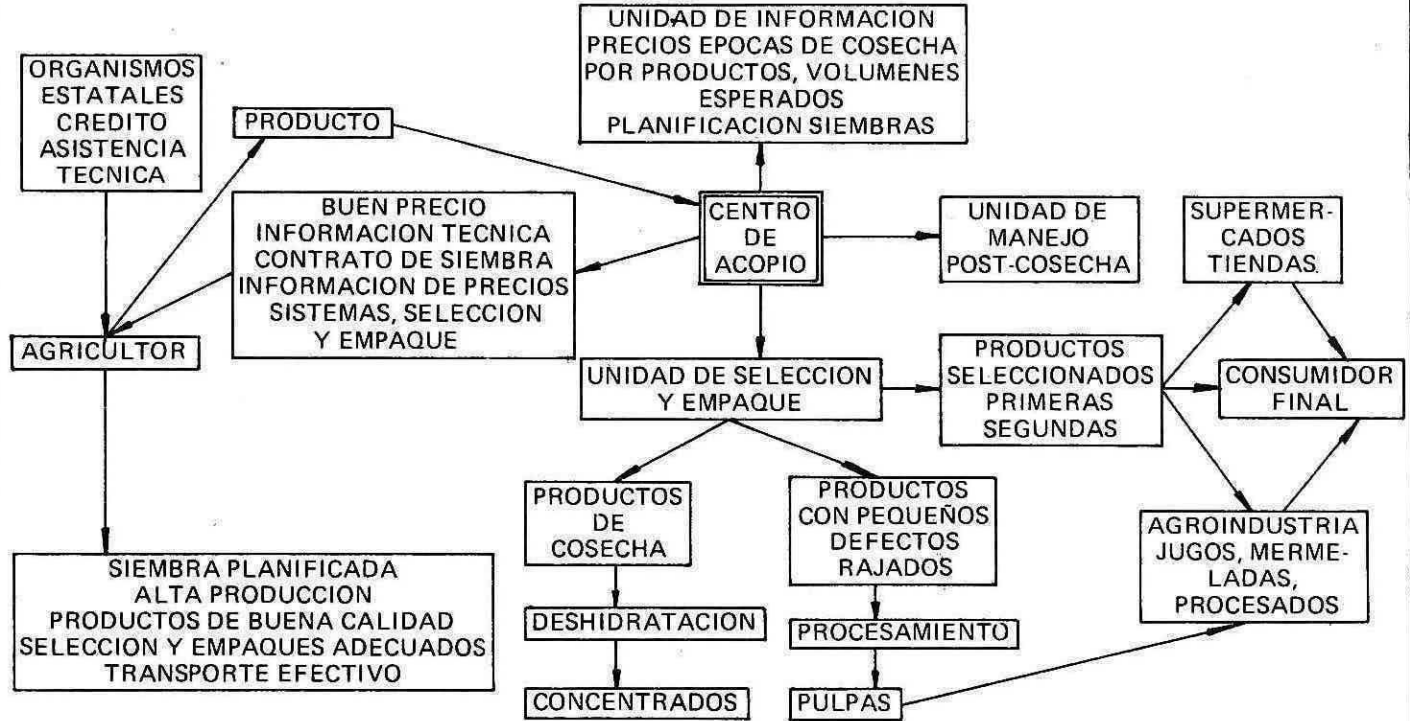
ORGANISMOS ESTATALES CREDITO ASISTENCIA TECNICA

PRODUCTO

UNIDAD DE INFORMACION PRECIOS EPOCAS DE COSECHA POR PRODUCTOS, VOLUMENES ESPERADOS PLANIFICACION SIEMBRAS

BUEN PRECIO INFORMACION TECNICA CONTRATO DE SIEMBRA INFORMACION DE PRECIOS SISTEMAS, SELECCION Y EMPAQUE

CENTRO DE ACOPIO

UNIDAD DE MANEJO POST-COSECHA

SUPERMERCADOS TIENDAS

AGRICULTOR

UNIDAD DE SELECCION Y EMPAQUE

PRODUCTOS SELECCIONADOS PRIMERAS SEGUNDAS

CONSUMIDOR FINAL

PRODUCTOS DE COSECHA

PRODUCTOS CON PEQUEÑOS DEFECTOS RAJADOS

AGROINDUSTRIA JUGOS, MERMELADAS, PROCESADOS

SIEMBRA PLANIFICADA ALTA PRODUCCION PRODUCTOS DE BUENA CALIDAD SELECCION Y EMPAQUES ADECUADOS TRANSPORTE EFECTIVO

DESHIDRATACION

PROCESAMIENTO

CONCENTRADOS

PULPAS